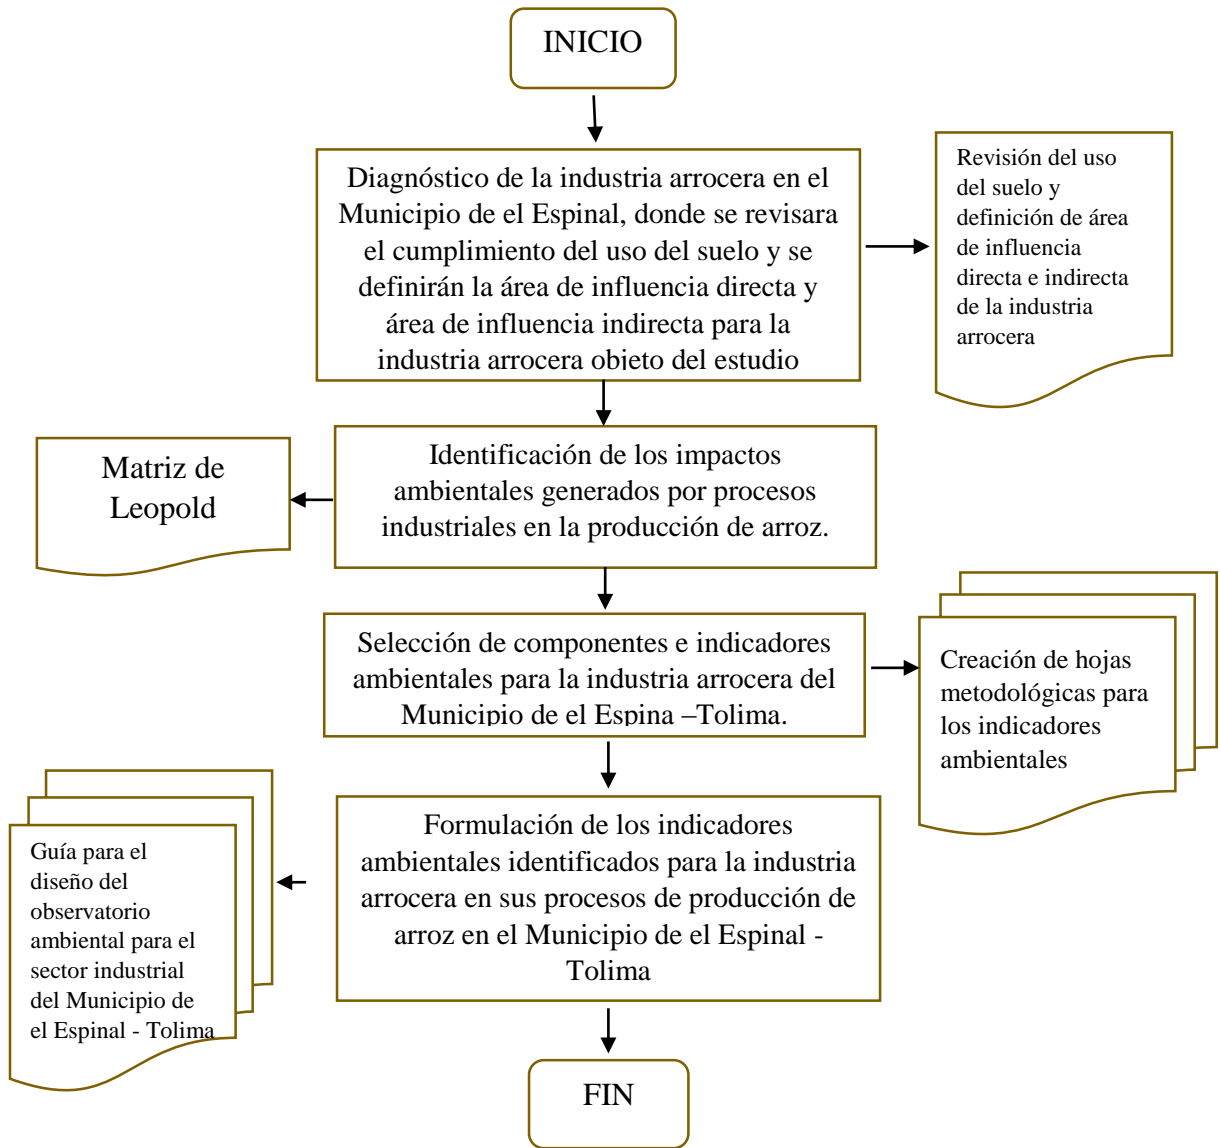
INICIO

Diagnóstico de la industria arrocera en el Municipio de el Espinal, donde se revisara el cumplimiento del uso del suelo y se definirán la área de influencia directa y área de influencia indirecta para la industria arrocera objeto del estudio

Revisión del uso del suelo y definición de área de influencia directa e indirecta de la industria arrocera

Matriz de Leopold

Identificación de los impactos ambientales generados por procesos industriales en la producción de arroz.

Selección de componentes e indicadores ambientales para la industria arrocera del Municipio de el Espina –Tolima.

Creación de hojas metodológicas para los indicadores ambientales

Guía para el diseño del observatorio ambiental para el sector industrial del Municipio de el Espinal - Tolima

Formulación de los indicadores ambientales identificados para la industria arrocera en sus procesos de producción de arroz en el Municipio de el Espinal - Tolima

FIN